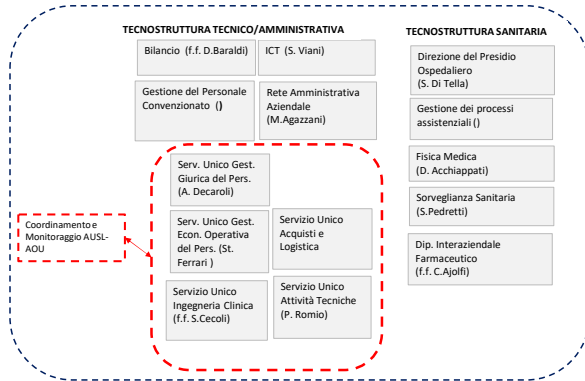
TECNOSTRUTTURA TECNICO/AMMINISTRATIVA

Bilancio (f.f. D.Baraldi)

ICT (S. Viani)

Gestione del Personale Convenzionato ()

Rete Amministrativa Aziendale (M.Agazzani)

Serv. Unico Gest. Giurica del Pers. (A. Decaroli)

Serv. Unico Gest. Econ. Operativa del Pers. (St. Ferrari )

Servizio Unico Acquisti e Logistica

Servizio Unico Ingegneria Clinica (f.f. S.Cecoli)

Servizio Unico Attività Tecniche (P. Romio)

Coordinamento e Monitoraggio AUSL-AOU

TECNOSTRUTTURA SANITARIA

Direzione del Presidio Ospedaliero (S. Di Tella)

Gestione dei processi assistenziali ()

Fisica Medica (D. Acchiappati)

Sorveglianza Sanitaria (S.Pedretti)

Dip. Interaziendale Farmaceutico (f.f. C.Ajolfi)